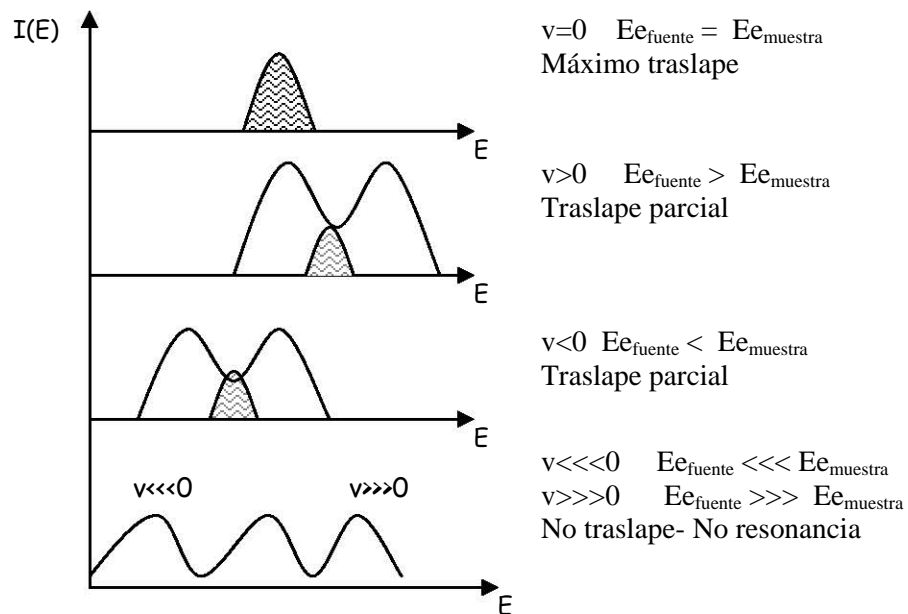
I(E)

E

E

E

v<<<0

v>>>0

E

v=0 $Ee_{fuente} = Ee_{muestra}$
Máximo traslape

v>0 $Ee_{fuente} > Ee_{muestra}$
Traslape parcial

v<0 $Ee_{fuente} < Ee_{muestra}$
Traslape parcial

v<<<0 $Ee_{fuente} <<< Ee_{muestra}$
v>>>0 $Ee_{fuente} >>> Ee_{muestra}$
No traslape- No resonancia